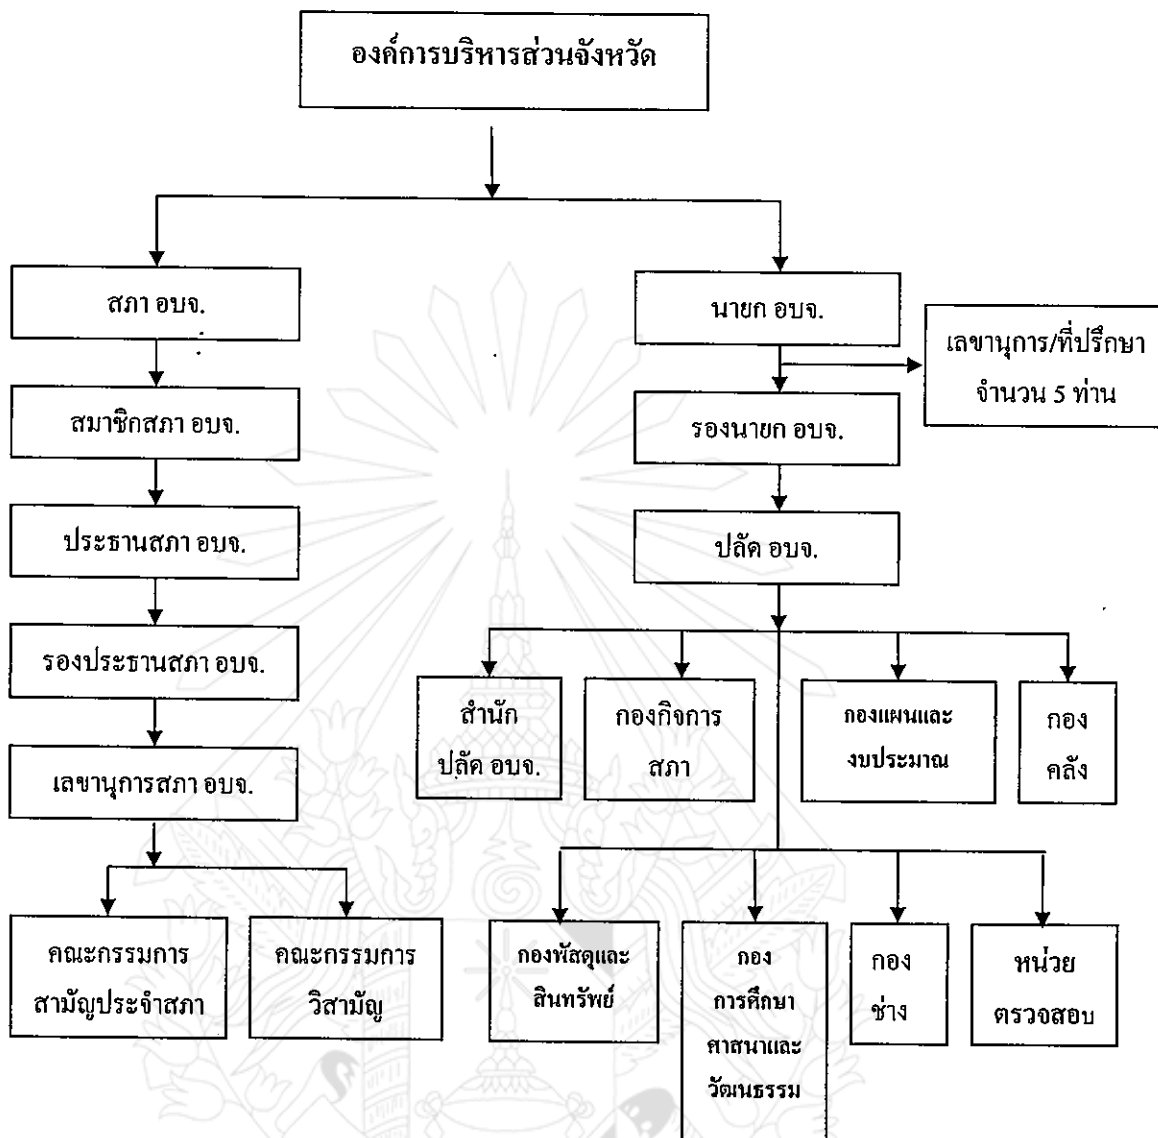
องค์การบริหารส่วนจังหวัด

สภา อบจ.

สมาชิกสภา อบจ.

ประธานสภา อบจ.

รองประธานสภา อบจ.

เลขานุการสภา อบจ.

คณะกรรมการ สามัญประจำสภา

คณะกรรมการ วิสามัญ

นายก อบจ.

เลขานุการ/ที่ปรึกษา จำนวน 5 ท่าน

รองนายก อบจ.

ปลัด อบจ.

สำนัก ปลัด อบจ.

กองกิจการ สภา

กองแผนและ งบประมาณ

กอง คลัง

กองพัสดุและ สินทรัพย์

กอง การศึกษา ศาสนาและ วัฒนธรรม

กอง ช่าง

หน่วย ตรวจสอบ